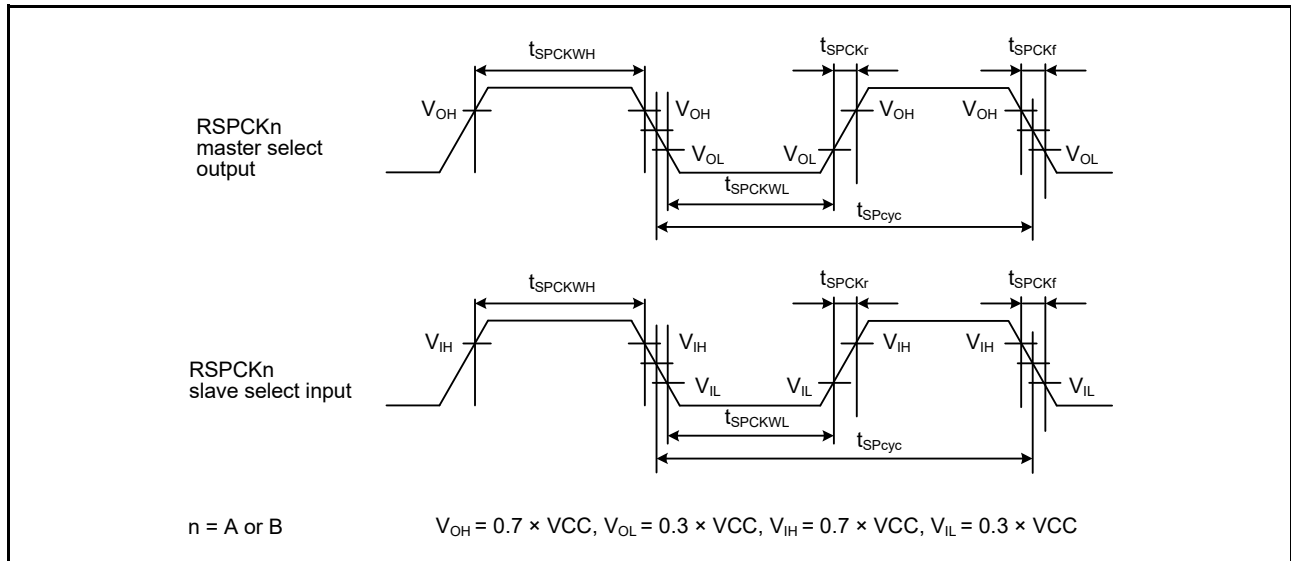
$t_{SPCKWH}$

$t_{SPCKr}$

$t_{SPCKf}$

RSPCKn master select output

$V_{OH}$ $V_{OH}$ $V_{OH}$ $V_{OH}$

$V_{OL}$ $V_{OL}$ $V_{OL}$

$t_{SPCKWL}$

$t_{SPcyc}$

$t_{SPCKWH}$

$t_{SPCKr}$

$t_{SPCKf}$

RSPCKn slave select input

$V_{IH}$ $V_{IH}$ $V_{IH}$ $V_{IH}$

$V_{IL}$ $V_{IL}$ $V_{IL}$

$t_{SPCKWL}$

$t_{SPcyc}$

n = A or B

$V_{OH}$ = 0.7 × VCC, $V_{OL}$ = 0.3 × VCC, $V_{IH}$ = 0.7 × VCC, $V_{IL}$ = 0.3 × VCC